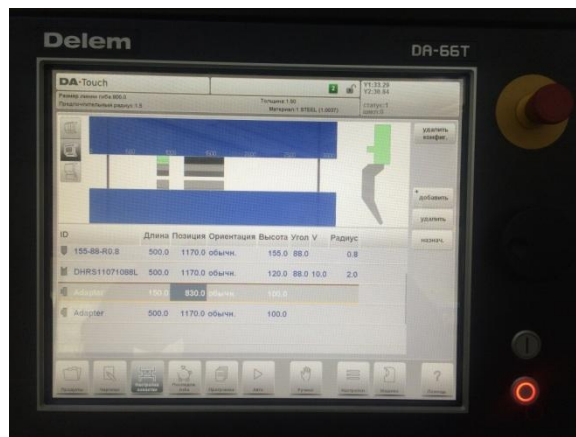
Delem

DA-66T

DA-Touch

Размер линии гиба 800.0

Предполагаемый радиус 1.5

Толщина 1.90

Материал 1 STEEL (1.0037)

11:33:29

12:38:64

статус:1

шаги:0

удалить конфиг.

добавить

удалить

назнач.

| ID | Длина | Позиция | Ориентация | Высота | Угол V | Радиус |
|---|---|---|---|---|---|---|
| 155-88-R0.8 | 500.0 | 1170.0 | обычн. | 155.0 | 88.0 | 0.8 |
| DHRS11071088L | 500.0 | 1170.0 | обычн. | 120.0 | 88.0 10.0 | 2.0 |
| Adapter | 150.0 | 830.0 | обычн. | 100.0 | | |
| Adapter | 500.0 | 1170.0 | обычн. | 100.0 | | |

Продукты

Чертежи

Настройка инструм.

Программ.

Авто

Ручной

Настройки

Машина

Помощь